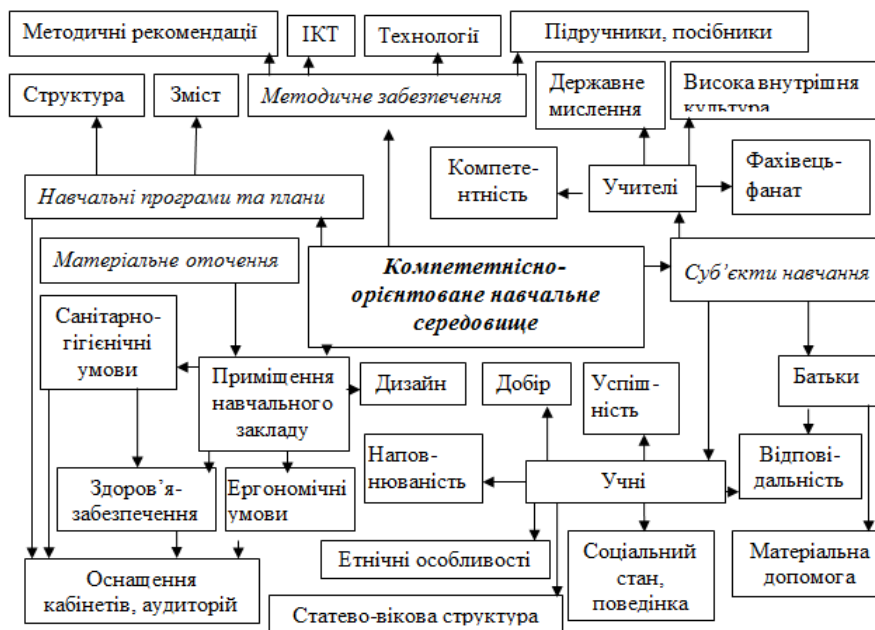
Методичні рекомендації

ІКТ

Технології

Підручники, посібники

Структура

Зміст

Методичне забезпечення

Державне мислення

Висока внутрішня культура

Компетентність

Учителі

Фахівець-фанат

Навчальні програми та плани

Матеріальне оточення

Компететнісно-орієнтоване навчальне середовище

Суб'єкти навчання

Санітарно-гігієнічні умови

Приміщення навчального закладу

Дизайн

Добір

Успішність

Батьки

Наповнюваність

Учні

Відповідальність

Здоров'я-забезпечення

Ергономічні умови

Етнічні особливості

Соціальний стан, поведінка

Матеріальна допомога

Оснащення кабінетів, аудиторій

Статево-вікова структура